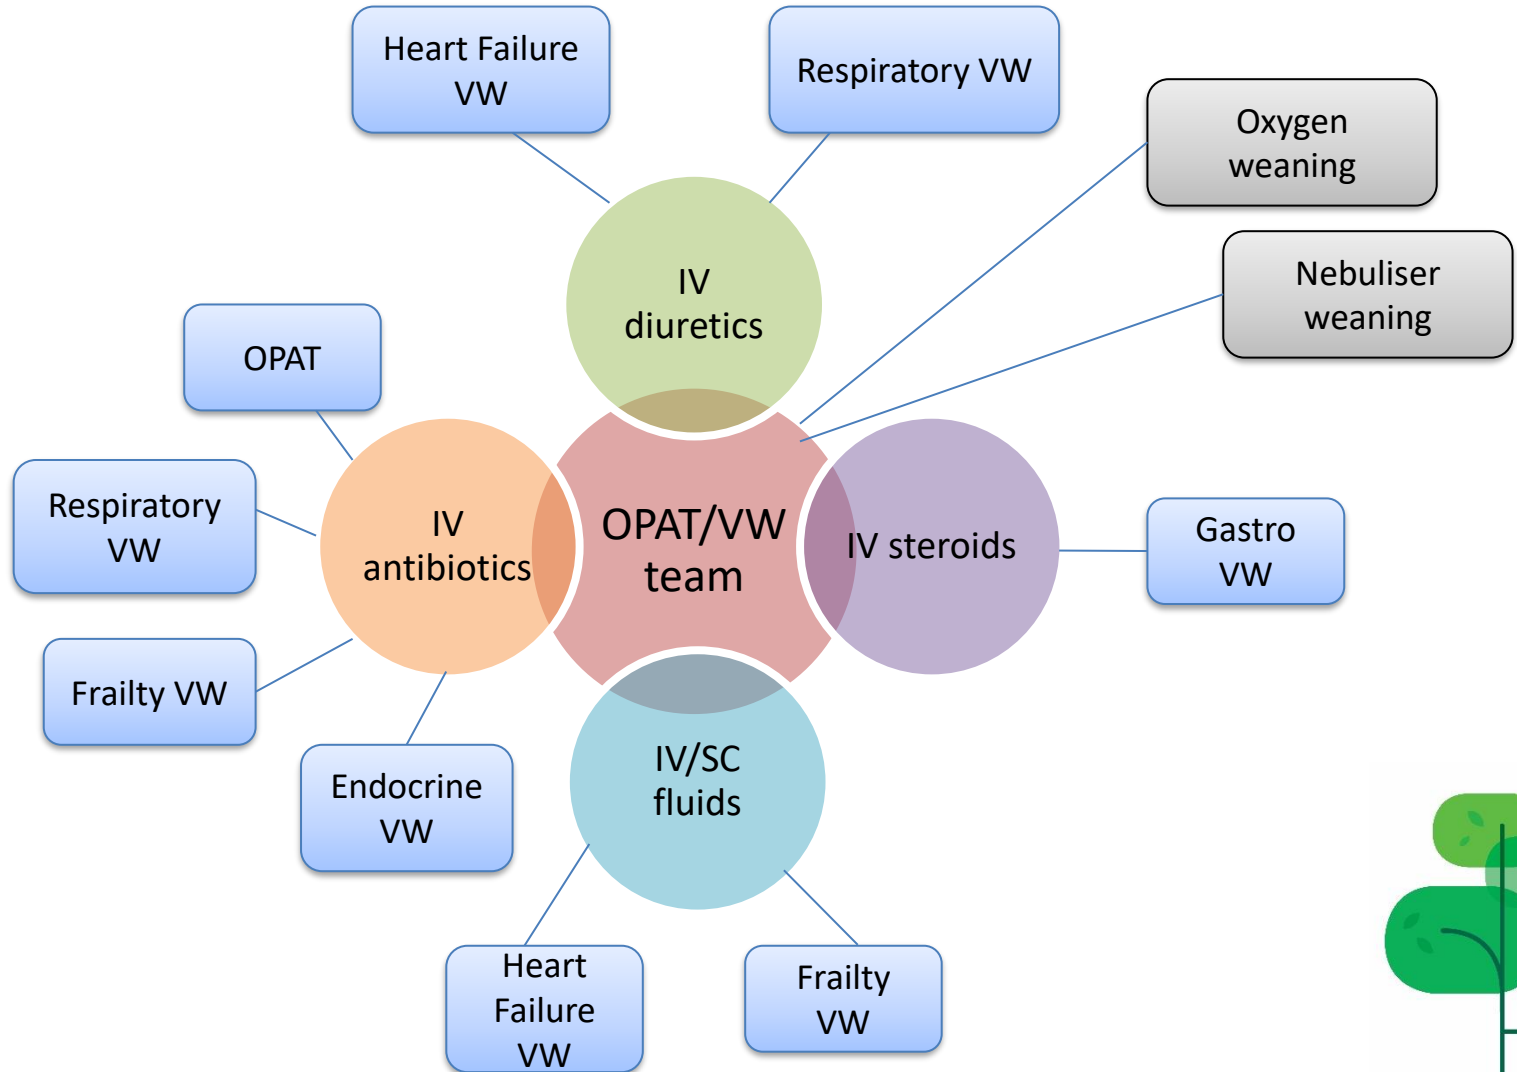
Heart Failure VW

Respiratory VW

Oxygen weaning

Nebuliser weaning

IV diuretics

OPAT

Respiratory VW

IV antibiotics

OPAT/VW team

IV steroids

Gastro VW

Frailty VW

Endocrine VW

IV/SC fluids

Heart Failure VW

Frailty VW